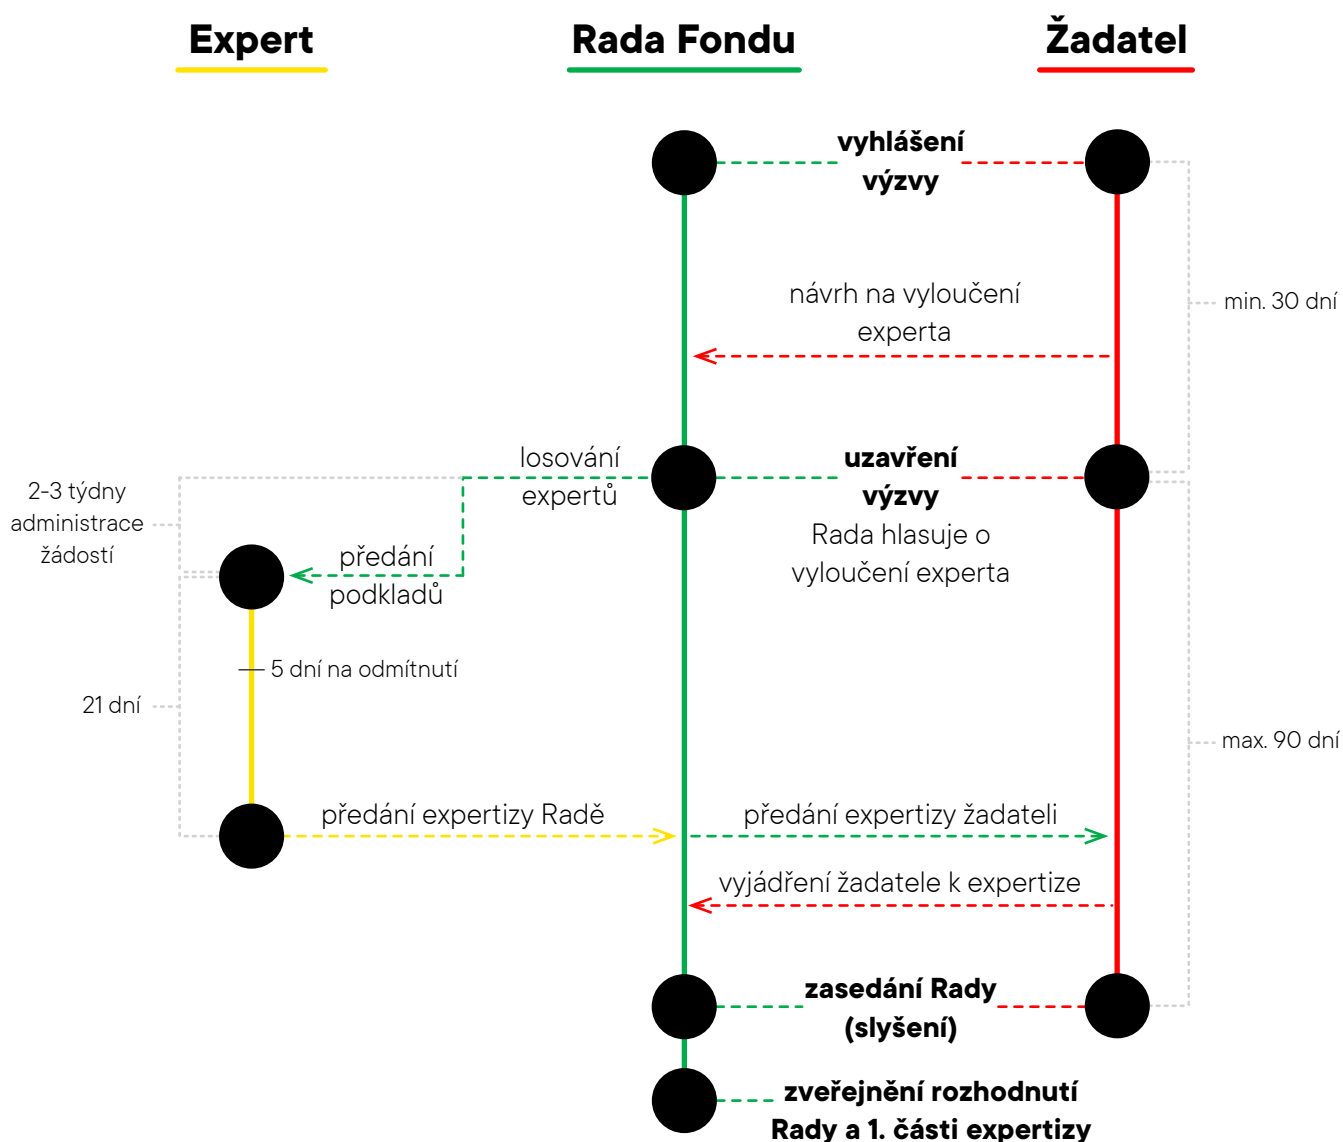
Expert

Rada Fondu

Žadatel

vyhlášení výzvy

min. 30 dní

návrh na vyloučení experta

losování expertů

uzavření výzvy

Rada hlasuje o vyloučení experta

2-3 týdny administrace žádostí

předání podkladů

5 dní na odmítnutí

21 dní

max. 90 dní

předání expertizy Radě

předání expertizy žadateli

vyjádření žadatele k expertize

zasedání Rady (slyšení)

zveřejnění rozhodnutí Rady a 1. části expertizy